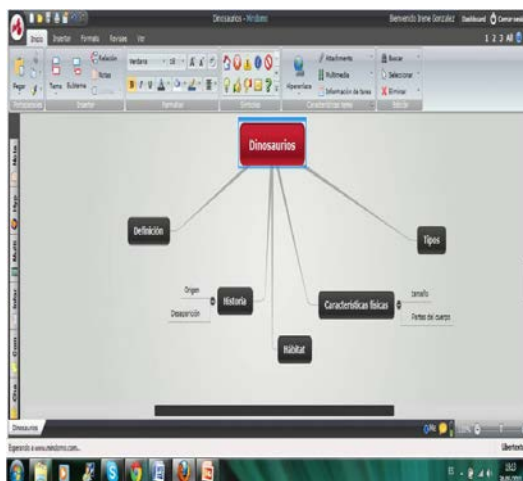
Dinosaurios - Mindomo

Bienvenido Irene González Dashboard Cerrar sesión

Inicio Insertar Formato Revisar Ver

1 2 3 All

Pegar Tema Subtema Relación Notas Comentario

Verdana 18

Attachments Multimedia Información de tareas Hipervínculo

Buscar Seleccionar Eliminar

Portapapeles Insertar Formato Símbolos Características temas Edición

Dinosaurios

Definición

Tipos

Origen

Desaparición

Historia

Características físicas

tamaño

Partes del cuerpo

Hábitat

Dinosaurios

Esperando a www.mindomo.com...

Libertad